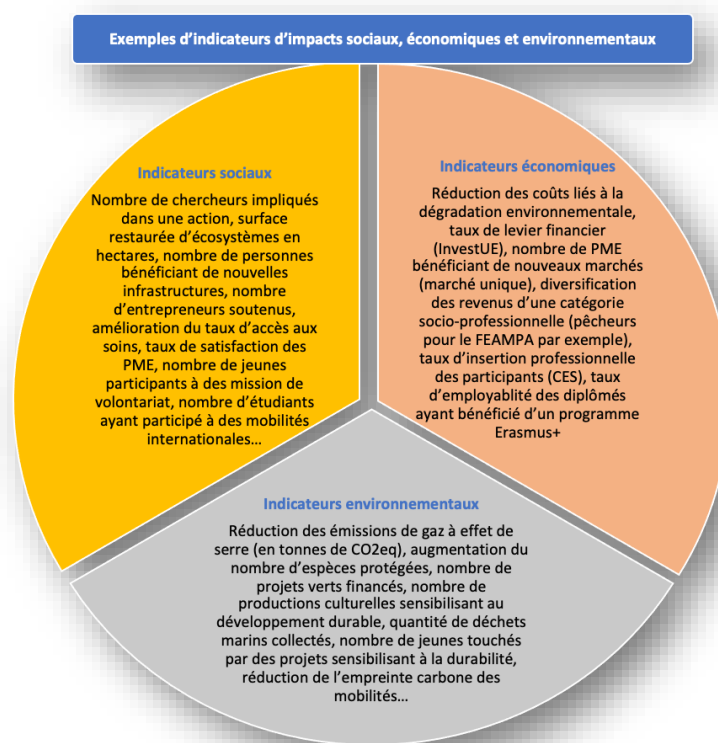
Exemples d'indicateurs d'impacts sociaux, économiques et environnementaux

Indicateurs sociaux

Nombre de chercheurs impliqués dans une action, surface restaurée d'écosystèmes en hectares, nombre de personnes bénéficiant de nouvelles infrastructures, nombre d'entrepreneurs soutenus, amélioration du taux d'accès aux soins, taux de satisfaction des PME, nombre de jeunes participants à des mission de volontariat, nombre d'étudiants ayant participé à des mobilités internationales…

Indicateurs économiques

Réduction des coûts liés à la dégradation environnementale, taux de levier financier (InvestUE), nombre de PME bénéficiant de nouveaux marchés (marché unique), diversification des revenus d'une catégorie socio-professionnelle (pêcheurs pour le FEAMPA par exemple), taux d'insertion professionnelle des participants (CES), taux d'employablité des diplômés ayant bénéficié d'un programme Erasmus+

Indicateurs environnementaux

Réduction des émissions de gaz à effet de serre (en tonnes de CO2eq), augmentation du nombre d'espèces protégées, nombre de projets verts financés, nombre de productions culturelles sensibilisant au développement durable, quantité de déchets marins collectés, nombre de jeunes touchés par des projets sensibilisant à la durabilité, réduction de l'empreinte carbone des mobilités…